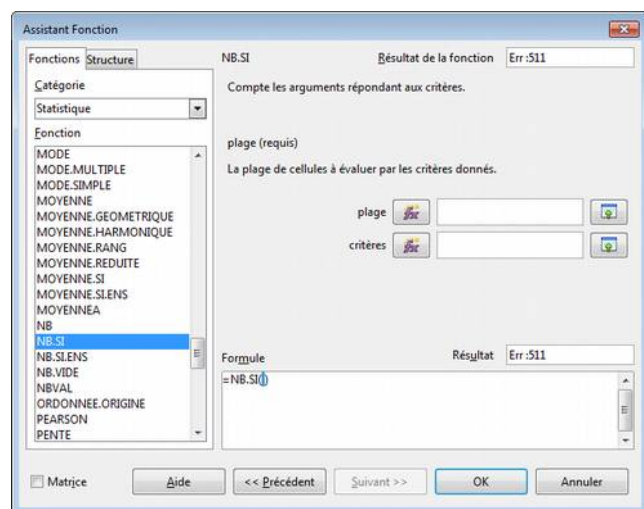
Assistant Fonction

Fonctions Structure

Catégorie

Statistique

Fonction

MODE
MODE.MULTIPLE
MODE.SIMPLE
MOYENNE
MOYENNE.GEOMETRIQUE
MOYENNE.HARMONIQUE
MOYENNE.RANG
MOYENNE.REDUITE
MOYENNE.SI
MOYENNE.SI.ENS
MOYENNEA
NB
NB.SI
NB.SI.ENS
NB.VIDE
NBVAL
ORDONNEE.ORIGINE
PEARSON
PENTE

NB.SI

Résultat de la fonction Err:511

Compte les arguments répondant aux critères.

plage (requis)

La plage de cellules à évaluer par les critères donnés.

plage $f_x$

critères $f_x$

Formule

Résultat Err:511

=NB.SI()

Matrice

Aide

<< Précédent

Suivant >>

OK

Annuler